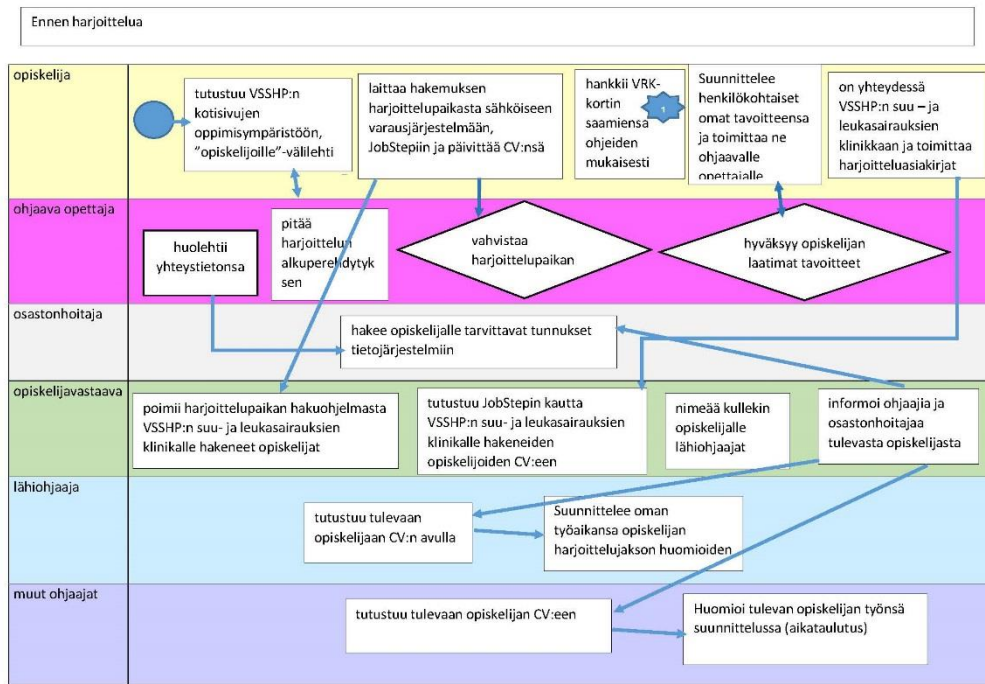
Ennen harjoittelua

opiskelija

tutustuu VSSHP:n kotisivujen oppimisympäristöön, "opiskelijoille"-välilehti

laittaa hakemuksen harjoittelupaikasta sähköiseen varausjärjestelmään, JobStepiin ja päivittää CV:nsä

hankkii VRK-kortin saamiensa ohjeiden mukaisesti

1

Suunnittelee henkilökohtaiset omat tavoitteensa ja toimittaa ne ohjaavalle opettajalle

on yhteydessä VSSHP:n suu – ja leukasairauksien klinikkaan ja toimittaa harjoitteluasiakirjat

ohjaava opettaja

huolehtii yhteystietonsa

pitää harjoittelun alkuperehdytyksen

vahvistaa harjoittelupaikan

hyväksyy opiskelijan laatimat tavoitteet

osastonhoitaja

hakee opiskelijalle tarvittavat tunnukset tietojärjestelmiin

opiskelijavastaava

poimii harjoittelupaikan hakuohjelmasta VSSHP:n suu- ja leukasairauksien klinikalle hakeneet opiskelijat

tutustuu JobStepin kautta VSSHP:n suu- ja leukasairauksien klinikalle hakeneiden opiskelijoiden CV:een

nimeää kullekin opiskelijalle lähiohjaajat

informoi ohjaajia ja osastonhoitajaa tulevasta opiskelijasta

lähiohjaaja

tutustuu tulevaan opiskelijaan CV:n avulla

Suunnittelee oman työaikansa opiskelijan harjoittelujakson huomioiden

muut ohjaajat

tutustuu tulevaan opiskelijan CV:een

Huomioi tulevan opiskelijan työnsä suunnittelussa (aikataulutus)